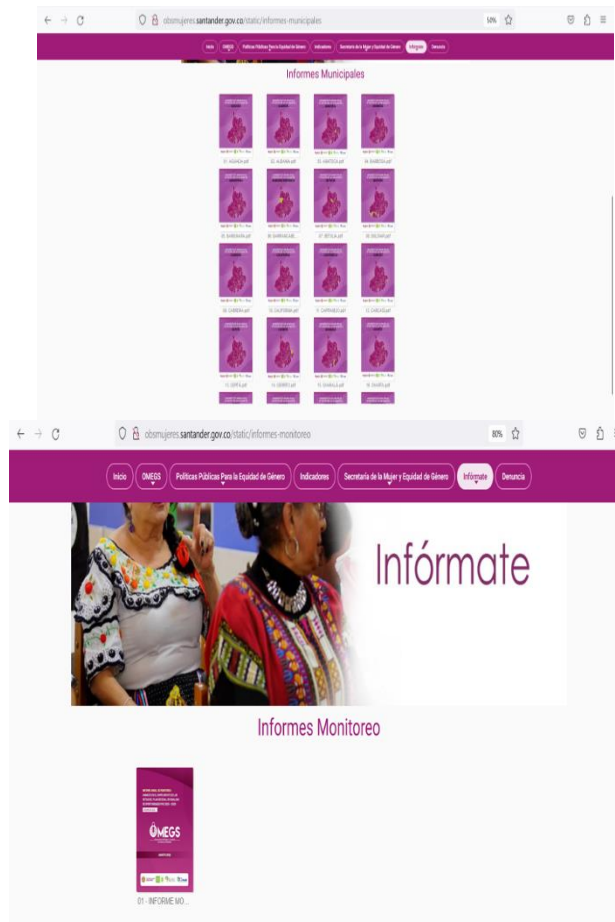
obsmujeres.santander.gov.co/static/informes-municipales

50%

Inicio OMEGS Políticas Públicas Para la Equidad de Género Indicadores Secretaría de la Mujer y Equidad de Género Infórmate Denuncia

Informes Municipales

01. AGUADA.pdf 02. ALBANIA.pdf 03. ARATOCA.pdf 04. BARBOSA.pdf

05. BARICHARA.pdf 06. BARRANCABE... 07. BETULIA.pdf 08. BOLIVAR.pdf

09. CABRERA.pdf 10. CALIFORNIA.pdf 11. CAPITANEJO.pdf 12. CARCASI.pdf

13. CEPITA.pdf 14. CERRITO.pdf 15. CHARALA.pdf 16. CHARTA.pdf

obsmujeres.santander.gov.co/static/informes-monitoreo

80%

Inicio OMEGS Políticas Públicas Para la Equidad de Género Indicadores Secretaría de la Mujer y Equidad de Género Infórmate Denuncia

Infórmate

Informes Monitoreo

OMEGS

01 - INFORME MO...